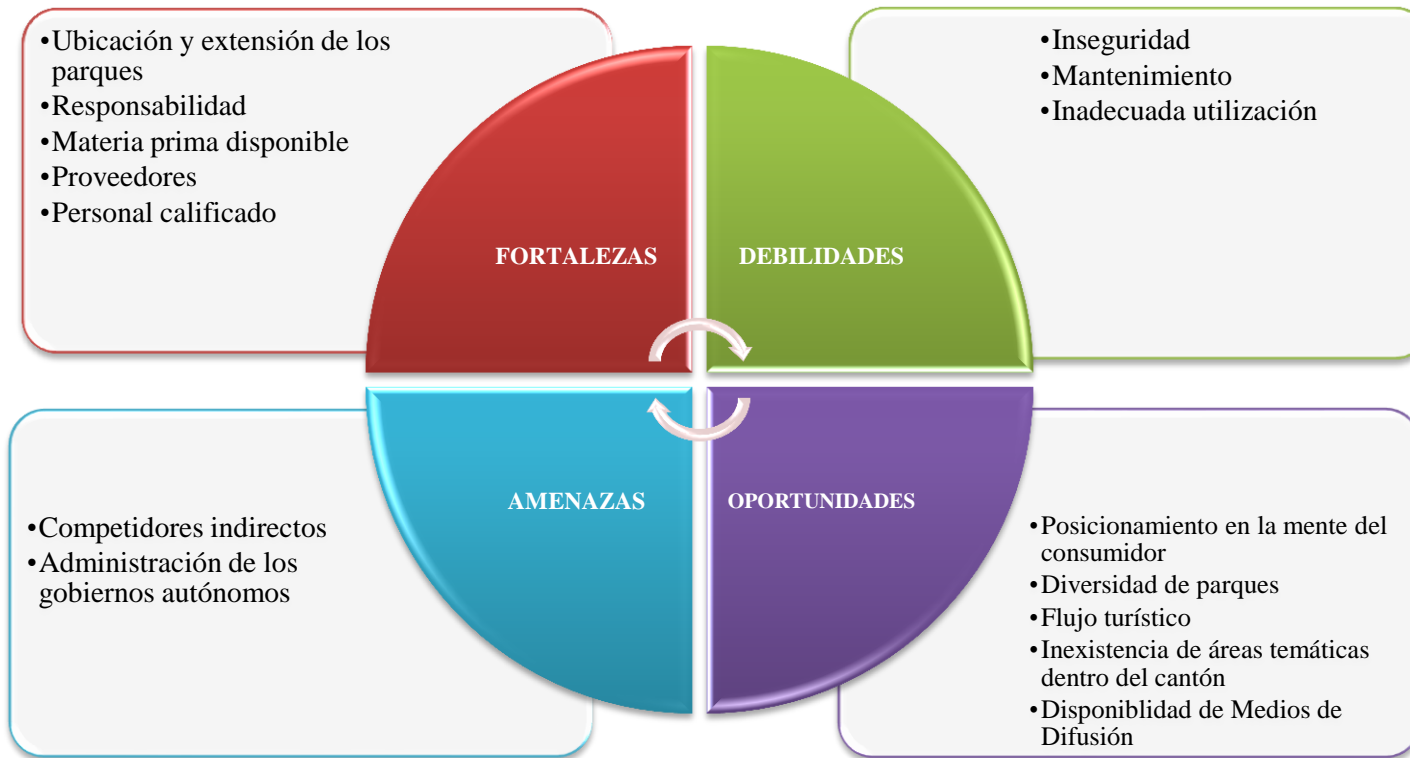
•Ubicación y extensión de los parques
•Responsabilidad
•Materia prima disponible
•Proveedores
•Personal calificado

•Inseguridad
•Mantenimiento
•Inadecuada utilización

FORTALEZAS

DEBILIDADES

AMENAZAS

OPORTUNIDADES

•Competidores indirectos
•Administración de los gobiernos autónomos

•Posicionamiento en la mente del consumidor
•Diversidad de parques
•Flujo turístico
•Inexistencia de áreas temáticas dentro del cantón
•Disponiblidad de Medios de Difusión